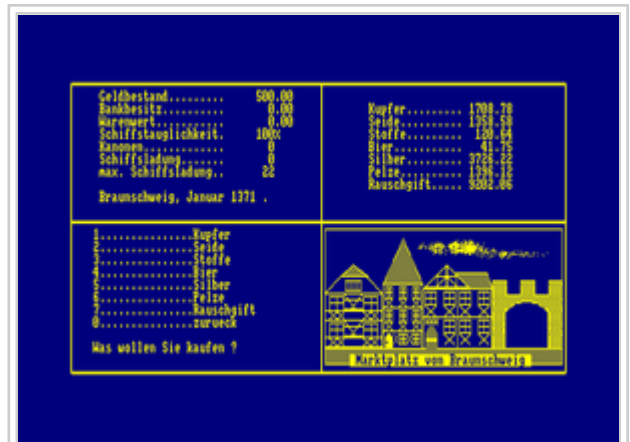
Geldbestand.......... 500.00
Bankbesitz.......... 0.00
Warenwert.......... 0.00
Schiffstauglichkeit. 100%
Kanonen.......... 0
Schiffsladung....... 0
max. Schiffsladung.. 22

Braunschweig, Januar 1371 .

Kupfer......... 1708.78
Seide.......... 1358.58
Stoffe......... 120.64
Bier........... 41.75
Silber......... 3726.22
Pelze.......... 1396.12
Rauschgift..... 9202.06

1...............Kupfer
2...............Seide
3...............Stoffe
4...............Bier
5...............Silber
6...............Pelze
7...............Rauschgift
0...............zurueck

Was wollen Sie kaufen ?

Marktplatz von Braunschweig